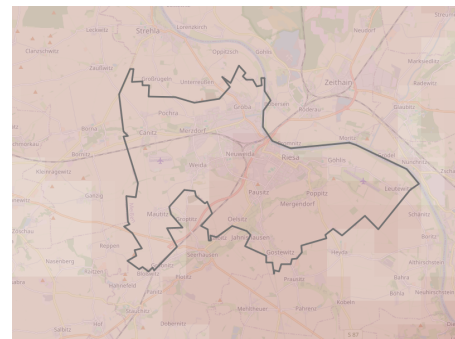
Strehla
Oppitzsch
Gohlis
Zeithain
Zaußwitz
Leckwitz
Lorenzkirch
Neudorf
Oelzschau
Merzdorf
Canitz
Pochra
Gröba
Riesa
Weida
Nünchritz
Pausitz
Poppitz
Mergendorf
Prausitz
Pöhsig
Heyda
Seerhausen
Leutewitz
Bahra
Zschaitz
Stösitz
Hof
Mautitz
Oelsitz
Gostewitz
Lessa
Röderau
Kreinitz
Glaubitz
Leutewitz
Bohlitz
Kobeln
Kahnsdorf
Böhla
Gröditz